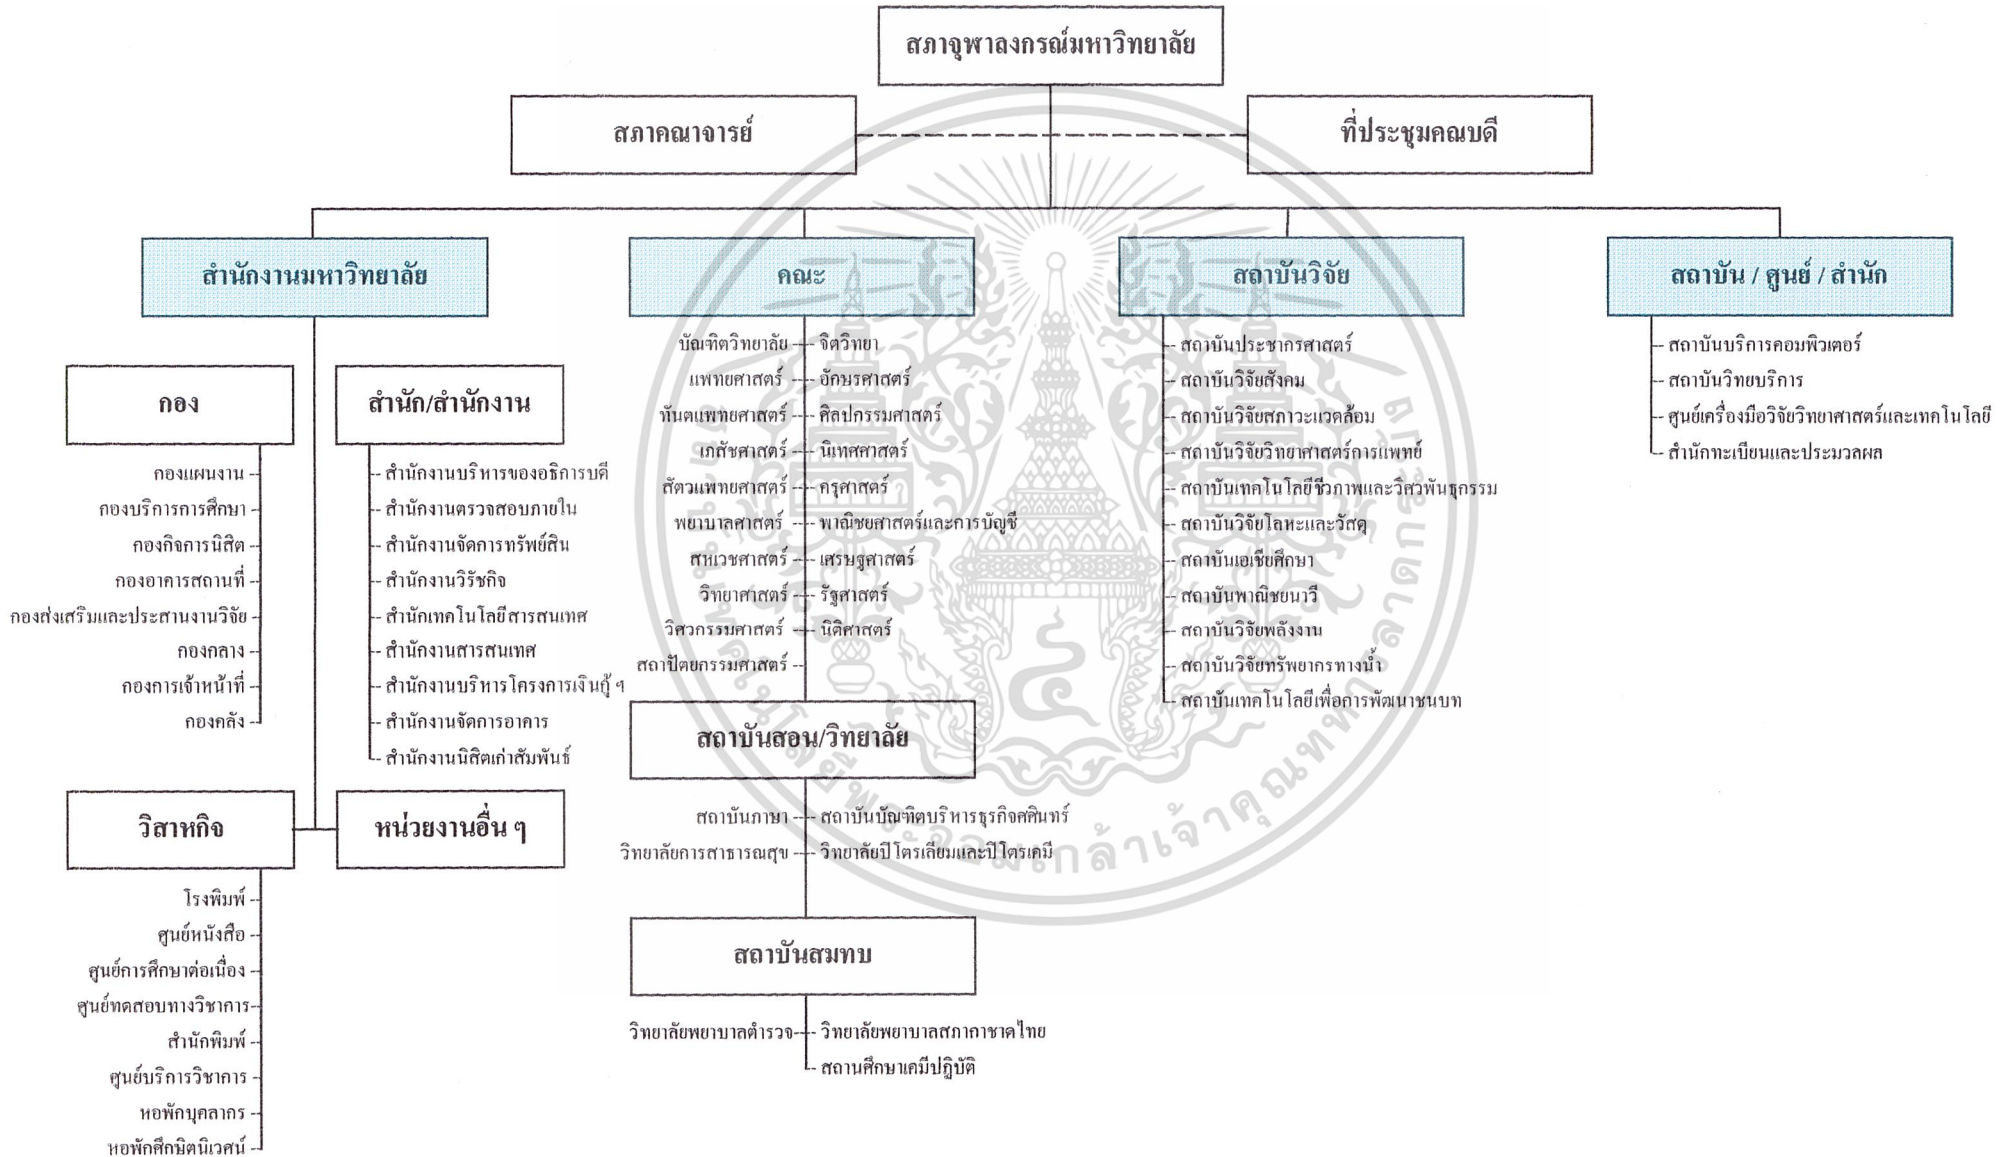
สภาจุฬาลงกรณ์มหาวิทยาลัย

สภาคณาจารย์

ที่ประชุมคณบดี

สำนักงานมหาวิทยาลัย

คณะ

สถาบันวิจัย

สถาบัน / ศูนย์ / สำนัก

กอง

กองแผนงาน
กองบริการการศึกษา
กองกิจการนิสิต
กองอาคารสถานที่
กองส่งเสริมและประสานงานวิจัย
กองกลาง
กองการเจ้าหน้าที่
กองคลัง

สำนัก/สำนักงาน

สำนักงานบริหารของอธิการบดี
สำนักงานตรวจสอบภายใน
สำนักงานจัดการทรัพย์สิน
สำนักงานวิรัชกิจ
สำนักเทคโนโลยีสารสนเทศ
สำนักงานสารสนเทศ
สำนักงานบริหารโครงการเงินกู้ ฯ
สำนักงานจัดการอาคาร
สำนักงานนิสิตเก่าสัมพันธ์

วิสาหกิจ

หน่วยงานอื่น ๆ

โรงพิมพ์
ศูนย์หนังสือ
ศูนย์การศึกษาต่อเนื่อง
ศูนย์ทดสอบทางวิชาการ
สำนักพิมพ์
ศูนย์บริการวิชาการ
หอพักบุคลากร
หอพักศึกนิตนิเวศน์

บัณฑิตวิทยาลัย
แพทยศาสตร์
ทันตแพทยศาสตร์
เภสัชศาสตร์
สัตวแพทยศาสตร์
พยาบาลศาสตร์
สหเวชศาสตร์
วิทยาศาสตร์
วิศวกรรมศาสตร์
สถาปัตยกรรมศาสตร์

จิตวิทยา
อักษรศาสตร์
ศิลปกรรมศาสตร์
นิเทศศาสตร์
ครุศาสตร์
พาณิชยศาสตร์และการบัญชี
เศรษฐศาสตร์
รัฐศาสตร์
นิติศาสตร์

สถาบันสอน/วิทยาลัย

สถาบันภาษา
วิทยาลัยการสาธารณสุข
สถาบันบัณฑิตบริหารธุรกิจศศินทร์
วิทยาลัยปิโตรเลียมและปิโตรเคมี

สถาบันสมทบ

วิทยาลัยพยาบาลตำรวจ
วิทยาลัยพยาบาลสภากาชาดไทย
สถานศึกษาเคมีปฏิบัติ

สถาบันประชากรศาสตร์
สถาบันวิจัยสังคม
สถาบันวิจัยสภาวะแวดล้อม
สถาบันวิจัยวิทยาศาสตร์การแพทย์
สถาบันเทคโนโลยีชีวภาพและวิศวพันธุกรรม
สถาบันวิจัยโลหะและวัสดุ
สถาบันเอเชียศึกษา
สถาบันพาณิชยนาวี
สถาบันวิจัยพลังงาน
สถาบันวิจัยทรัพยากรทางน้ำ
สถาบันเทคโนโลยีเพื่อการพัฒนาชนบท

สถาบันบริการคอมพิวเตอร์
สถาบันวิทยบริการ
ศูนย์เครื่องมือวิจัยวิทยาศาสตร์และเทคโนโลยี
สำนักทะเบียนและประมวลผล